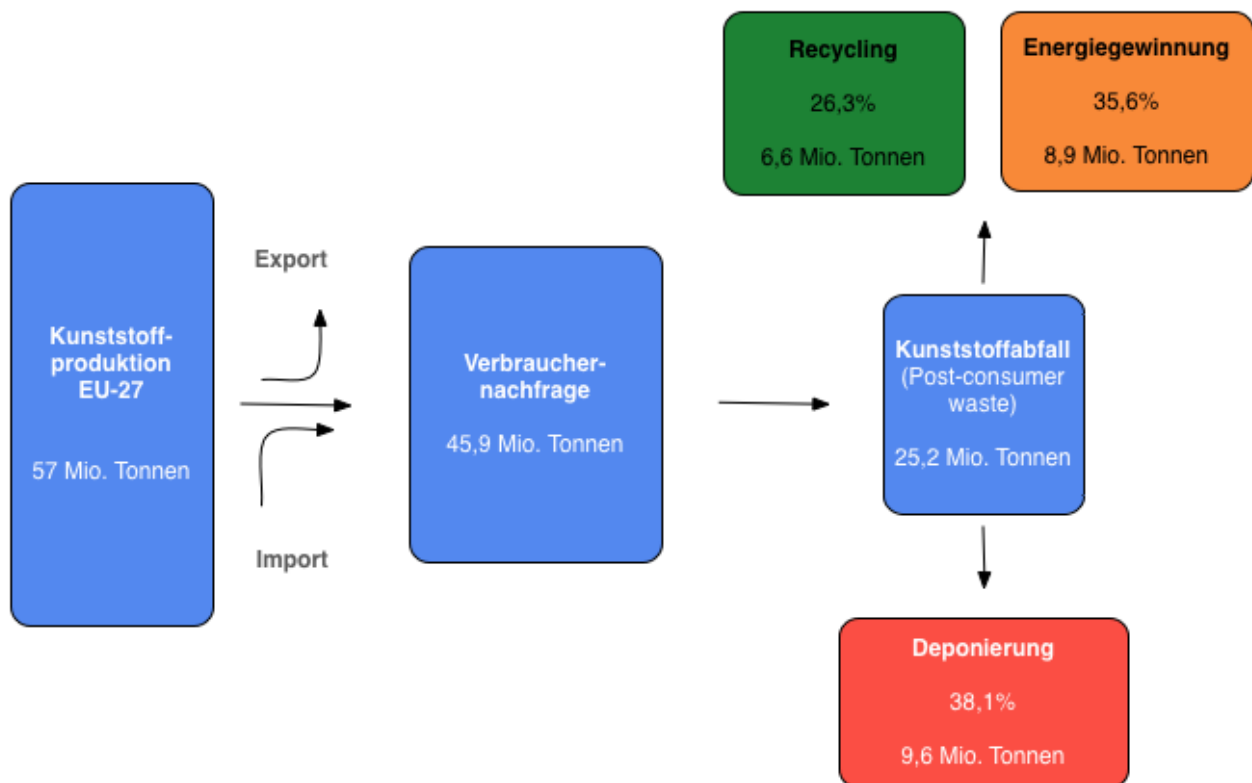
Recycling

26,3%

6,6 Mio. Tonnen

Energiegewinnung

35,6%

8,9 Mio. Tonnen

Kunststoffproduktion EU-27

57 Mio. Tonnen

Export

Import

Verbrauchernachfrage

45,9 Mio. Tonnen

Kunststoffabfall (Post-consumer waste)

25,2 Mio. Tonnen

Deponierung

38,1%

9,6 Mio. Tonnen